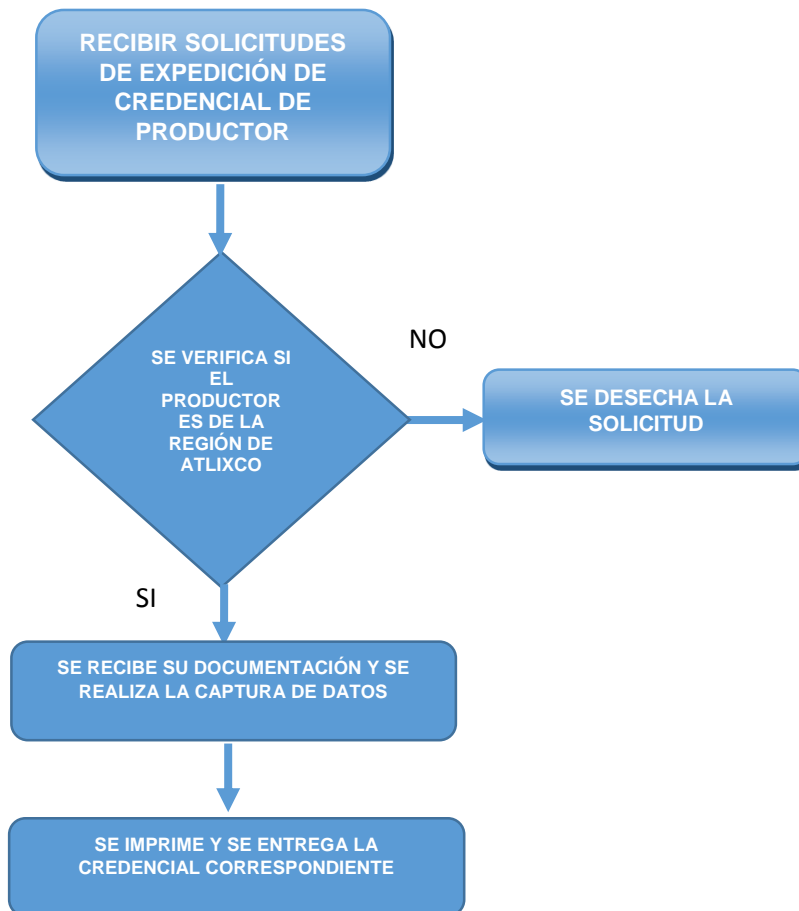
RECIBIR SOLICITUDES DE EXPEDICIÓN DE CREDENCIAL DE PRODUCTOR

SE VERIFICA SI EL PRODUCTOR ES DE LA REGIÓN DE ATLIXCO

NO

SE DESECHA LA SOLICITUD

SI

SE RECIBE SU DOCUMENTACIÓN Y SE REALIZA LA CAPTURA DE DATOS

SE IMPRIME Y SE ENTREGA LA CREDENCIAL CORRESPONDIENTE